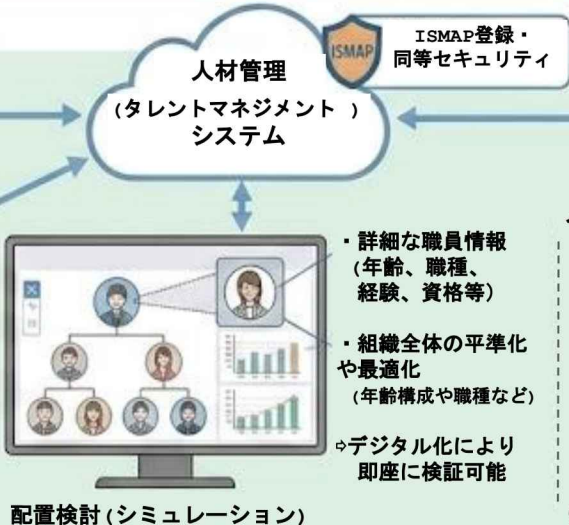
ISMAP

ISMAP登録・同等セキュリティ

人材管理
(タレントマネジメント )
システム

・詳細な職員情報
(年齢、職種、経験、資格等)

・組織全体の平準化や最適化
(年齢構成や職種など)

⇨デジタル化により即座に検証可能

配置検討(シミュレーション)